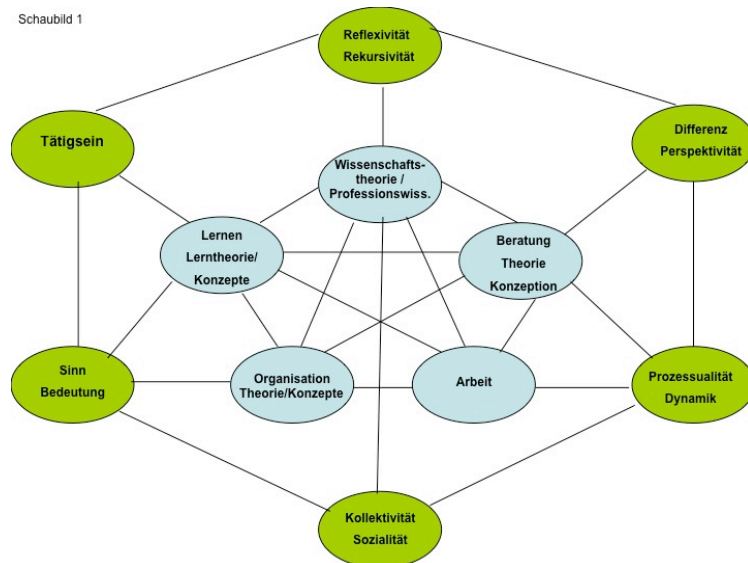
Schaubild 1

Reflexivität
Rekursivität

Tätigsein

Differenz
Perspektivität

Wissenschafts-theorie / Professionswiss.

Lernen
Lerntheorie/
Konzepte

Beratung
Theorie
Konzeption

Sinn
Bedeutung

Organisation
Theorie/Konzepte

Arbeit

Prozessualität
Dynamik

Kollektivität
Sozialität